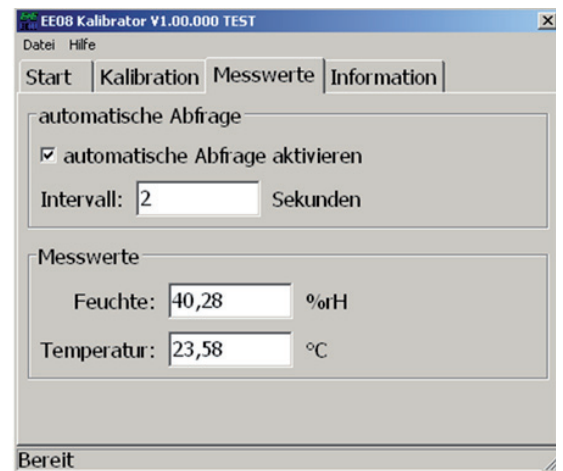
EE08 Kalibrator V1.00.000 TEST

Datei Hilfe

Start | Kalibration | Messwerte | Information

automatische Abfrage

☑ automatische Abfrage aktivieren

Intervall: 2 Sekunden

Messwerte

Feuchte: 40,28 %rH

Temperatur: 23,58 °C

Bereit